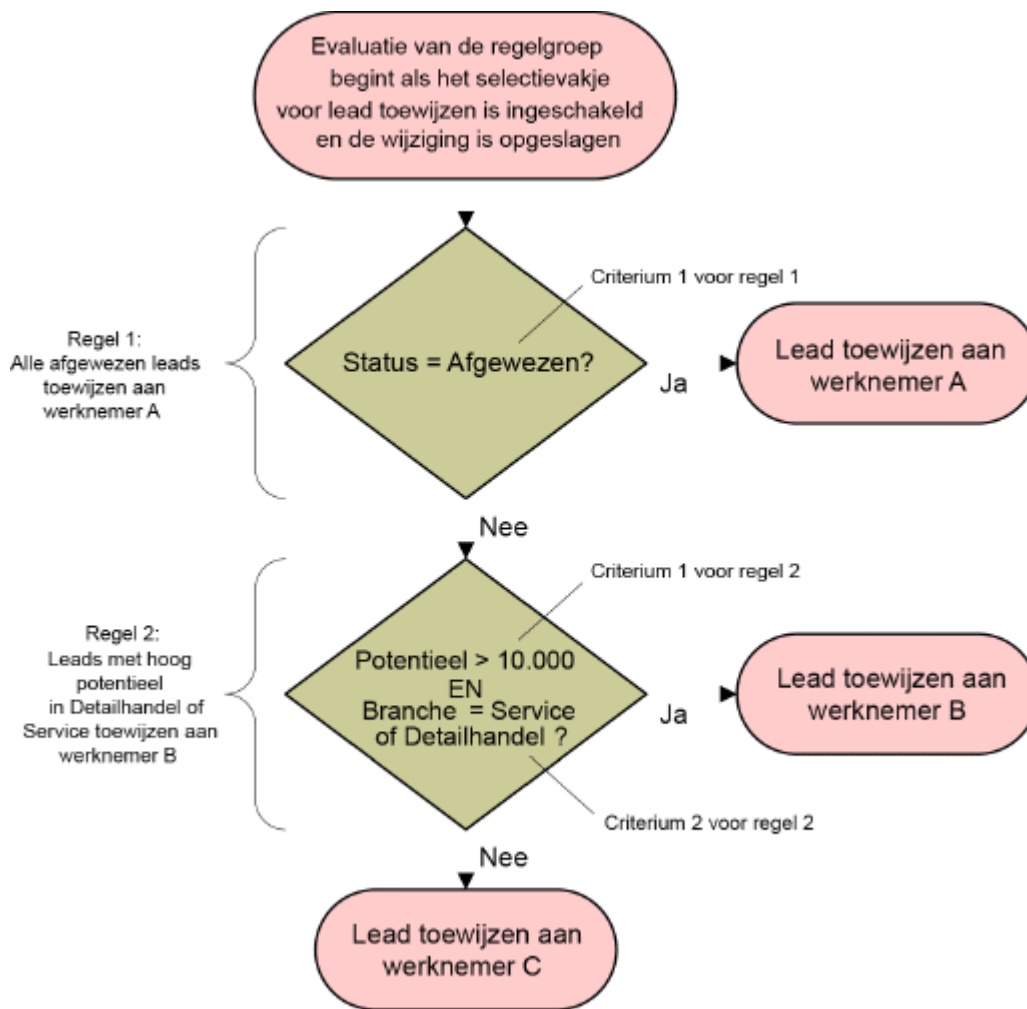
Evaluatie van de regelgroep begint als het selectievakje voor lead toewijzen is ingeschakeld en de wijziging is opgeslagen

Regel 1:
Alle afgewezen leads toewijzen aan werknemer A

Criterium 1 voor regel 1

Status = Afgewezen?

Ja

Lead toewijzen aan werknemer A

Nee

Regel 2:
Leads met hoog potentieel in Detailhandel of Service toewijzen aan werknemer B

Criterium 1 voor regel 2

Potentieel > 10.000
EN
Branche = Service of Detailhandel ?

Criterium 2 voor regel 2

Ja

Lead toewijzen aan werknemer B

Nee

Lead toewijzen aan werknemer C